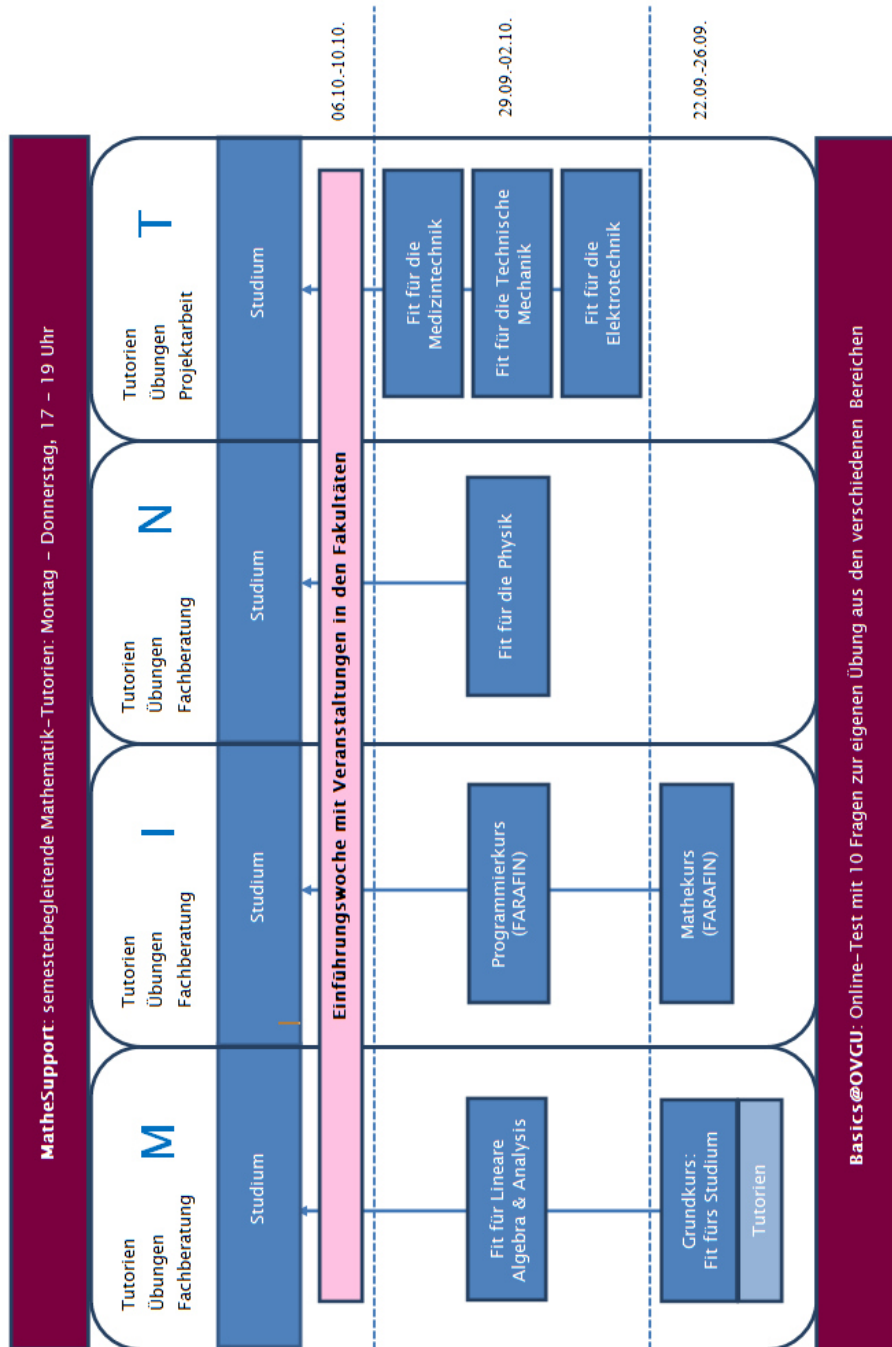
MatheSupport: semesterbegleitende Mathematik-Tutorien: Montag – Donnerstag, 17 – 19 Uhr

06.10.-10.10.

29.09.-02.10.

22.09.-26.09.

M

Tutorien
Übungen
Fachberatung

Studium

Fit für Lineare Algebra & Analysis

Grundkurs: Fit fürs Studium

Tutorien

I

Tutorien
Übungen
Fachberatung

Studium

Programmierkurs (FARAFIN)

Mathekurs (FARAFIN)

N

Tutorien
Übungen
Fachberatung

Studium

Fit für die Physik

T

Tutorien
Übungen
Projektarbeit

Studium

Fit für die Medizintechnik

Fit für die Technische Mechanik

Fit für die Elektrotechnik

Einführungswoche mit Veranstaltungen in den Fakultäten

Basics@OVGU: Online-Test mit 10 Fragen zur eigenen Übung aus den verschiedenen Bereichen